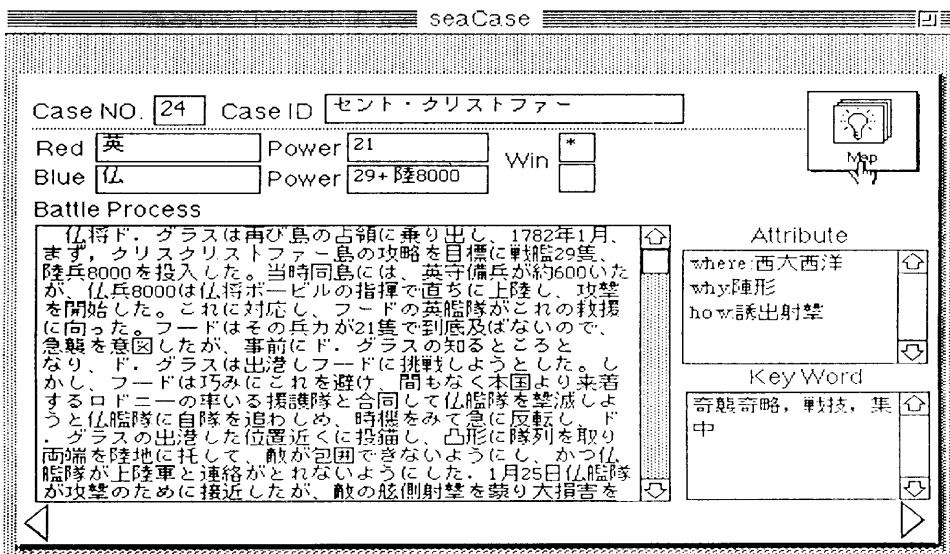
seaCase

Case NO. 24 Case ID セント・クリストファー

Map

Red 英 Power 21 Win *
Blue 仏 Power 29+陸8000

Battle Process

仏将ド．グラスは再び島の占領に乗り出し，1782年1月，まず，クリスクリストファー島の攻略を目標に戦艦29隻，陸兵8000を投入した。当時同島には，英守備兵が約600いたが，仏兵8000は仏将ボービルの指揮で直ちに上陸し，攻撃を開始した。これに対応し，フードの英艦隊がこれの救援に向った。フードはその兵力が21隻で到底及ばないので，急襲を意図したが，事前にド．グラスの知るところとなり，ド．グラスは出港しフードに挑戦しようとした。しかし，フードは巧みにこれを避け，間もなく本国より来着するロドニーの率いる援護隊と合同して仏艦隊を撃滅しようと仏艦隊に自隊を追わしめ，時機をみて急に反転し，ド．グラスの出港した位置近くに投錨し，凸形に隊列を取り両端を陸地に托して，敵が包囲できないようにし，かつ仏艦隊が上陸軍と連絡がとれないようにした。1月25日仏艦隊が攻撃のために接近したが，敵の舷側射撃を蒙り大損害を

Attribute
where:西大西洋
why:陣形
how:誘出射撃

Key Word
奇襲奇略，戦技，集中